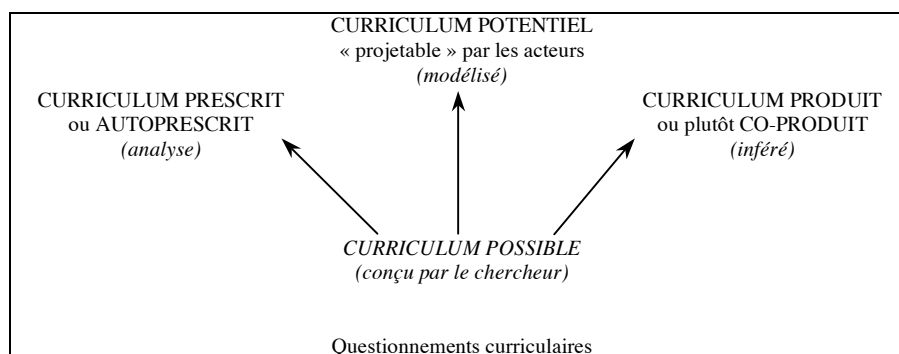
CURRICULUM POTENTIEL
« projetable » par les acteurs
*(modélisé)*

CURRICULUM PRESCRIT
ou AUTOPRESCRIT
*(analyse)*

CURRICULUM PRODUIT
ou plutôt CO-PRODUIT
*(inféré)*

*CURRICULUM POSSIBLE*
*(conçu par le chercheur)*

Questionnements curriculaires